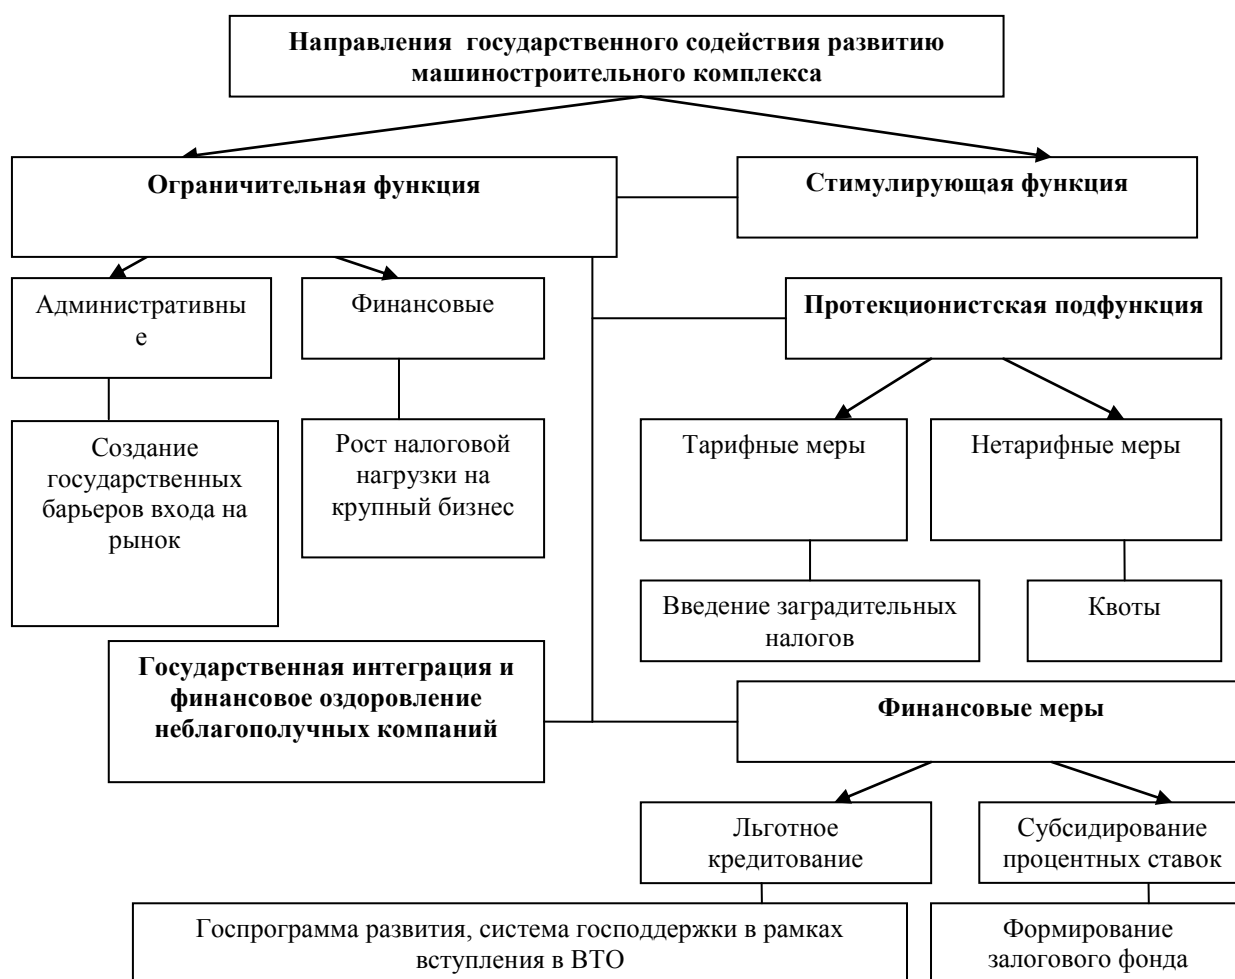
Направления государственного содействия развитию машиностроительного комплекса

Ограничительная функция

Стимулирующая функция

Административны е

Финансовые

Протекционистская подфункция

Создание государственных барьеров входа на рынок

Рост налоговой нагрузки на крупный бизнес

Тарифные меры

Нетарифные меры

Введение заградительных налогов

Квоты

Государственная интеграция и финансовое оздоровление неблагополучных компаний

Финансовые меры

Льготное кредитование

Субсидирование процентных ставок

Госпрограмма развития, система господдержки в рамках вступления в ВТО

Формирование залогового фонда